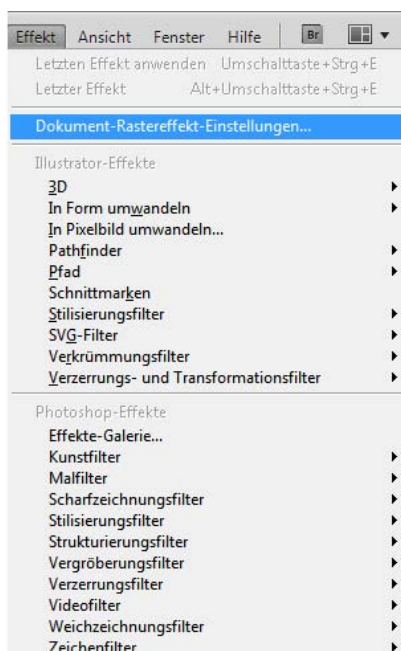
Effekt Ansicht Fenster Hilfe Br

Letzten Effekt anwenden Umschalttaste+Strg+E
Letzter Effekt Alt+Umschalttaste+Strg+E

Dokument-Rastereffekt-Einstellungen...

Illustrator-Effekte
3D
In Form umwandeln
In Pixelbild umwandeln...
Pathfinder
Pfad
Schnittmarken
Stilisierungsfilter
SVG-Filter
Verkrümmungsfilter
Verzerrungs- und Transformationsfilter

Photoshop-Effekte
Effekte-Galerie...
Kunstfilter
Malfilter
Scharfzeichnungsfilter
Stilisierungsfilter
Strukturierungsfilter
Vergröberungsfilter
Verzerrungsfilter
Videofilter
Weichzeichnungsfilter
Zeichenfilter